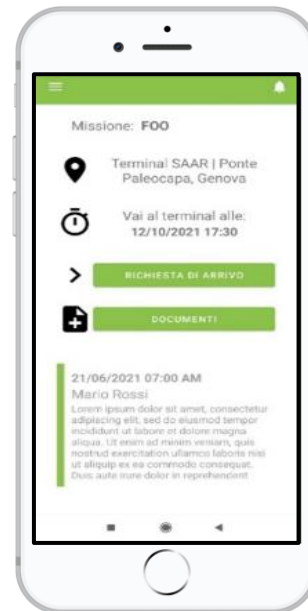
Missione: FOO

Terminal SAAR | Ponte Paleocapa, Genova

Vai al terminal alle: 12/10/2021 17:30

RICHIESTA DI ARRIVO

DOCUMENTI

21/06/2021 07:00 AM
Mario Rossi
Lorem ipsum dolor sit amet, consectetur adipiscing elit, sed do eiusmod tempor incididunt ut labore et dolore magna aliqua. Ut enim ad minim veniam, quis nostrud exercitation ullamco laboris nisi ut aliquip ex ea commodo consequat. Duis aute irure dolor in reprehenderit